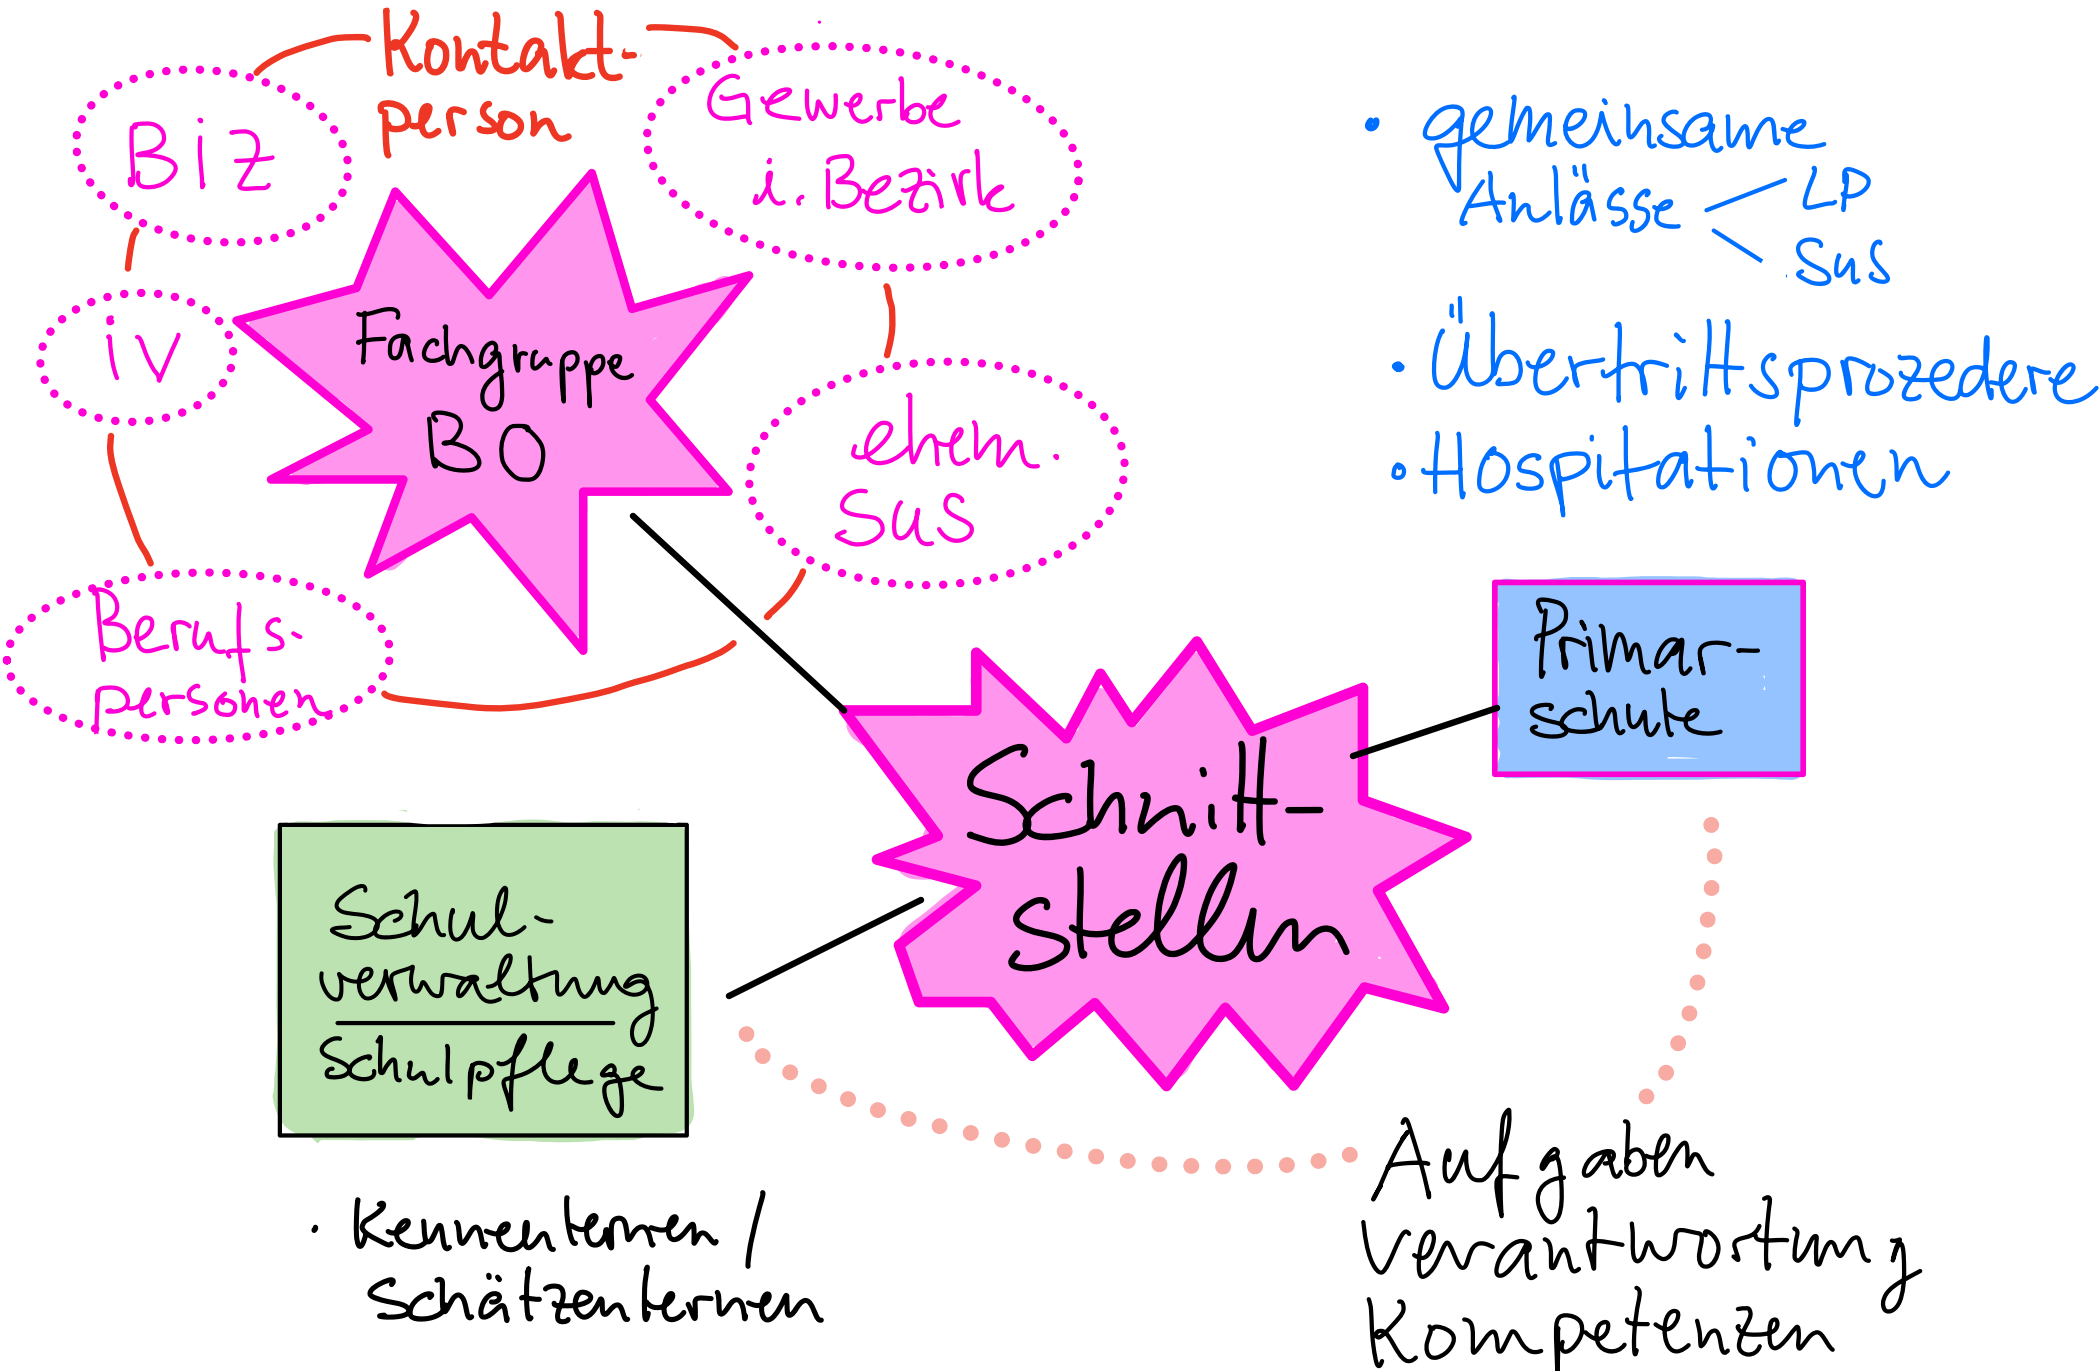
Kontaktperson

BIZ

Gewerbe i. Bezirk

IV

Fachgruppe BO

ehem. SuS

Berufspersonen

• gemeinsame Anlässe LP SuS

• Übertrittsprozedere

• Hospitationen

Primarschule

Schnittstellen

Schulverwaltung
Schulpflege

• Kennenlernen / Schätzenlernen

Aufgaben
Verantwortung
Kompetenzen